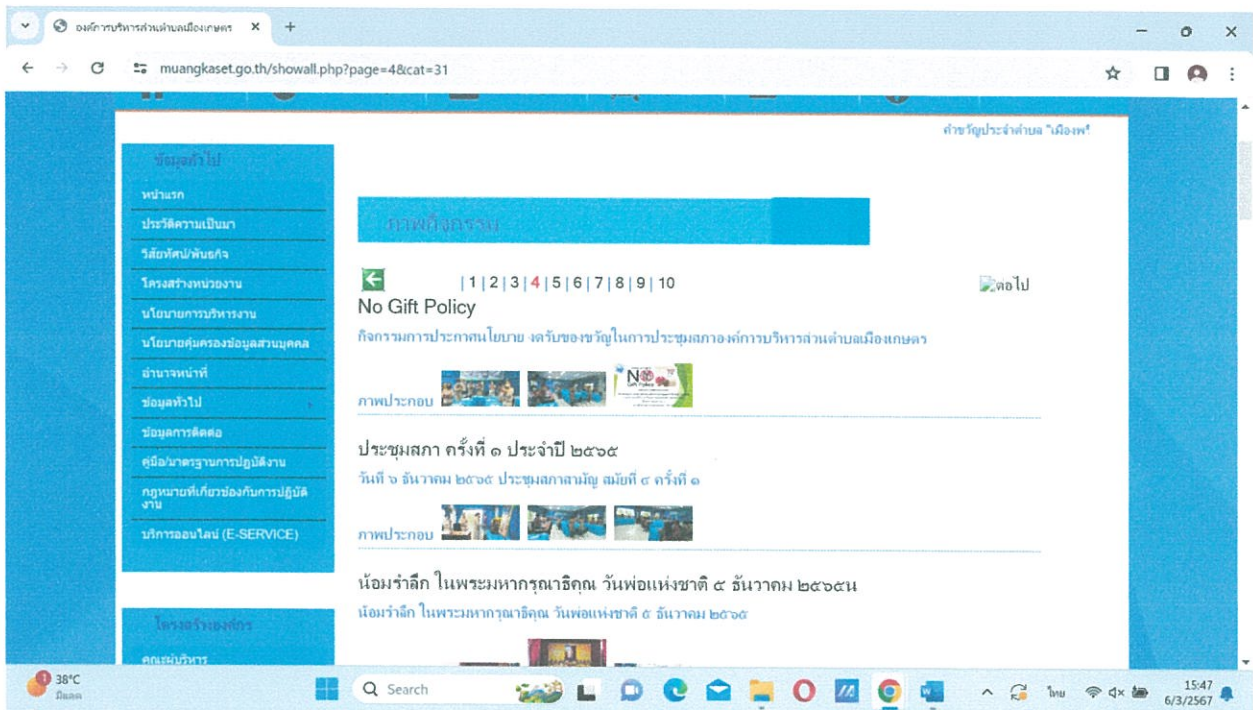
องค์การบริหารส่วนตำบลเมืองเกษตร ×

muangkaset.go.th/showall.php?page=4&cat=31

คำขวัญประจำตำบล "เมืองฯ"

ข้อมูลทั่วไป

หน้าแรก
ประวัติความเป็นมา
วิสัยทัศน์/พันธกิจ
โครงสร้างหน่วยงาน
นโยบายการบริหารงาน
นโยบายคุ้มครองข้อมูลส่วนบุคคล
อำนาจหน้าที่
ข้อมูลทั่วไป
ข้อมูลการติดต่อ
คู่มือ/มาตรฐานการปฏิบัติงาน
กฎหมายที่เกี่ยวข้องกับการปฏิบัติงาน
บริการออนไลน์ (E-SERVICE)

โครงสร้างองค์กร

คณะผู้บริหาร

ภาพกิจกรรม

| 1 | 2 | 3 | 4 | 5 | 6 | 7 | 8 | 9 | 10

ต่อไป

No Gift Policy

กิจกรรมการประกาศนโยบาย งดรับของขวัญในการประชุมสภาองค์การบริหารส่วนตำบลเมืองเกษตร

ภาพประกอบ

ประชุมสภา ครั้งที่ ๑ ประจำปี ๒๕๖๕

วันที่ ๖ ธันวาคม ๒๕๖๕ ประชุมสภาสามัญ สมัยที่ ๔ ครั้งที่ ๑

ภาพประกอบ

น้อมรำลึก ในพระมหากรุณาธิคุณ วันพ่อแห่งชาติ ๕ ธันวาคม ๒๕๖๕น

น้อมรำลึก ในพระมหากรุณาธิคุณ วันพ่อแห่งชาติ ๕ ธันวาคม ๒๕๖๕

38°C
มีแดด

Search

ไทย

15:47
6/3/2567